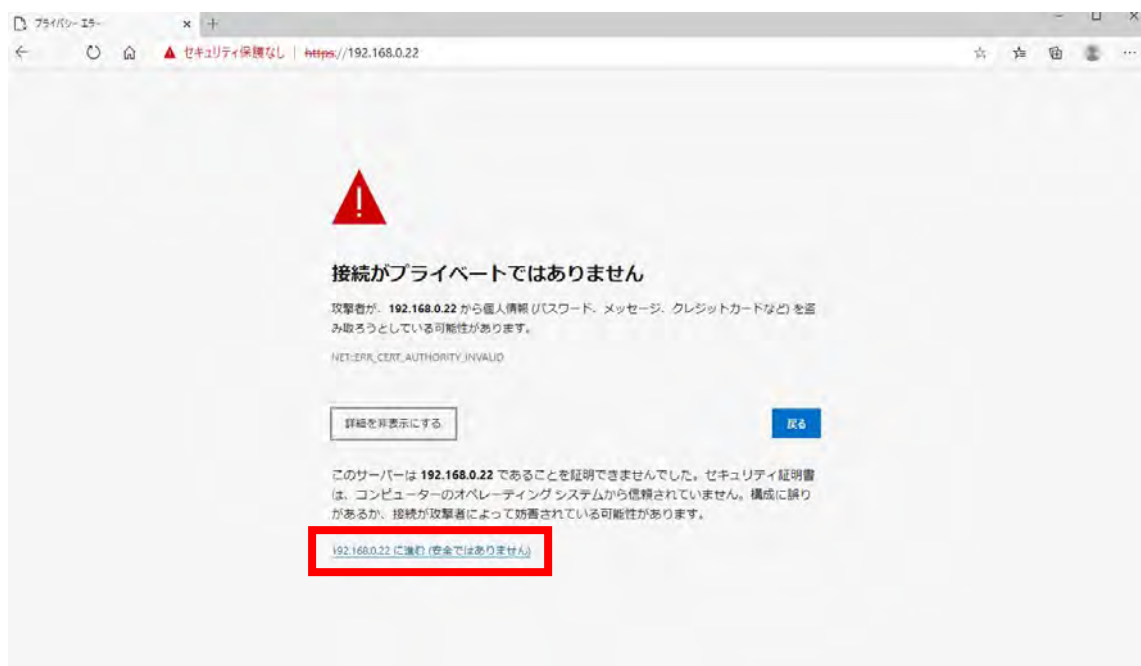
プライバシー エラー

セキュリティ保護なし | https://192.168.0.22

接続がプライベートではありません

攻撃者が、192.168.0.22 から個人情報 (パスワード、メッセージ、クレジットカードなど) を盗み取ろうとしている可能性があります。

NET::ERR_CERT_AUTHORITY_INVALID

詳細を非表示にする

戻る

このサーバーは 192.168.0.22 であることを証明できませんでした。セキュリティ証明書は、コンピューターのオペレーティング システムから信頼されていません。構成に誤りがあるか、接続が攻撃者によって妨害されている可能性があります。

192.168.0.22 に進む (安全ではありません)